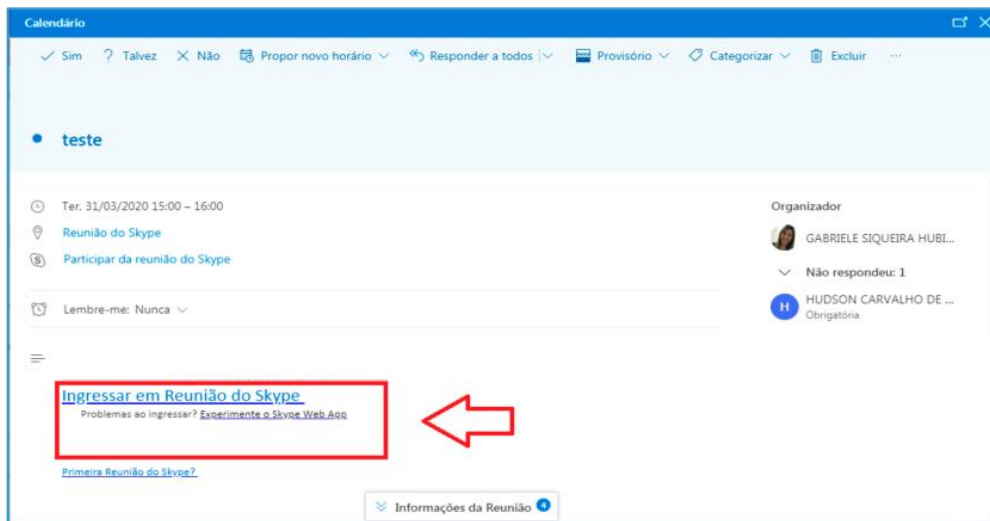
Calendário

Sim  Talvez  Não  Propor novo horário  Responder a todos  Provisório  Categorizar  Excluir  ···

teste

Ter. 31/03/2020 15:00 – 16:00

Reunião do Skype

Participar da reunião do Skype

Lembre-me: Nunca

Organizador

GABRIELE SIQUEIRA HUBI...

Não respondeu: 1

H HUDSON CARVALHO DE ...
Obrigatória

Ingressar em Reunião do Skype

Problemas ao ingressar? Experimente o Skype Web App

Primeira Reunião do Skype?

Informações da Reunião 4